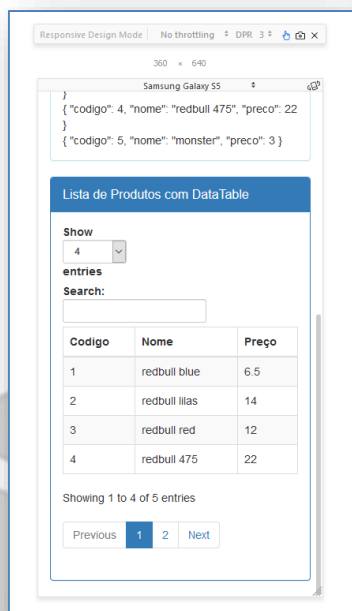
Responsive Design Mode | No throttling ⇕ | DPR 3 ⇕

360 × 640

Samsung Galaxy S5 ⇕

}
{ "codigo": 4, "nome": "redbull 475", "preco": 22
}
{ "codigo": 5, "nome": "monster", "preco": 3 }

Lista de Produtos com DataTable

Show
4
entries
Search:

| Codigo | Nome | Preço |
|---|---|---|
| 1 | redbull blue | 6.5 |
| 2 | redbull lilas | 14 |
| 3 | redbull red | 12 |
| 4 | redbull 475 | 22 |

Showing 1 to 4 of 5 entries

Previous 1 2 Next